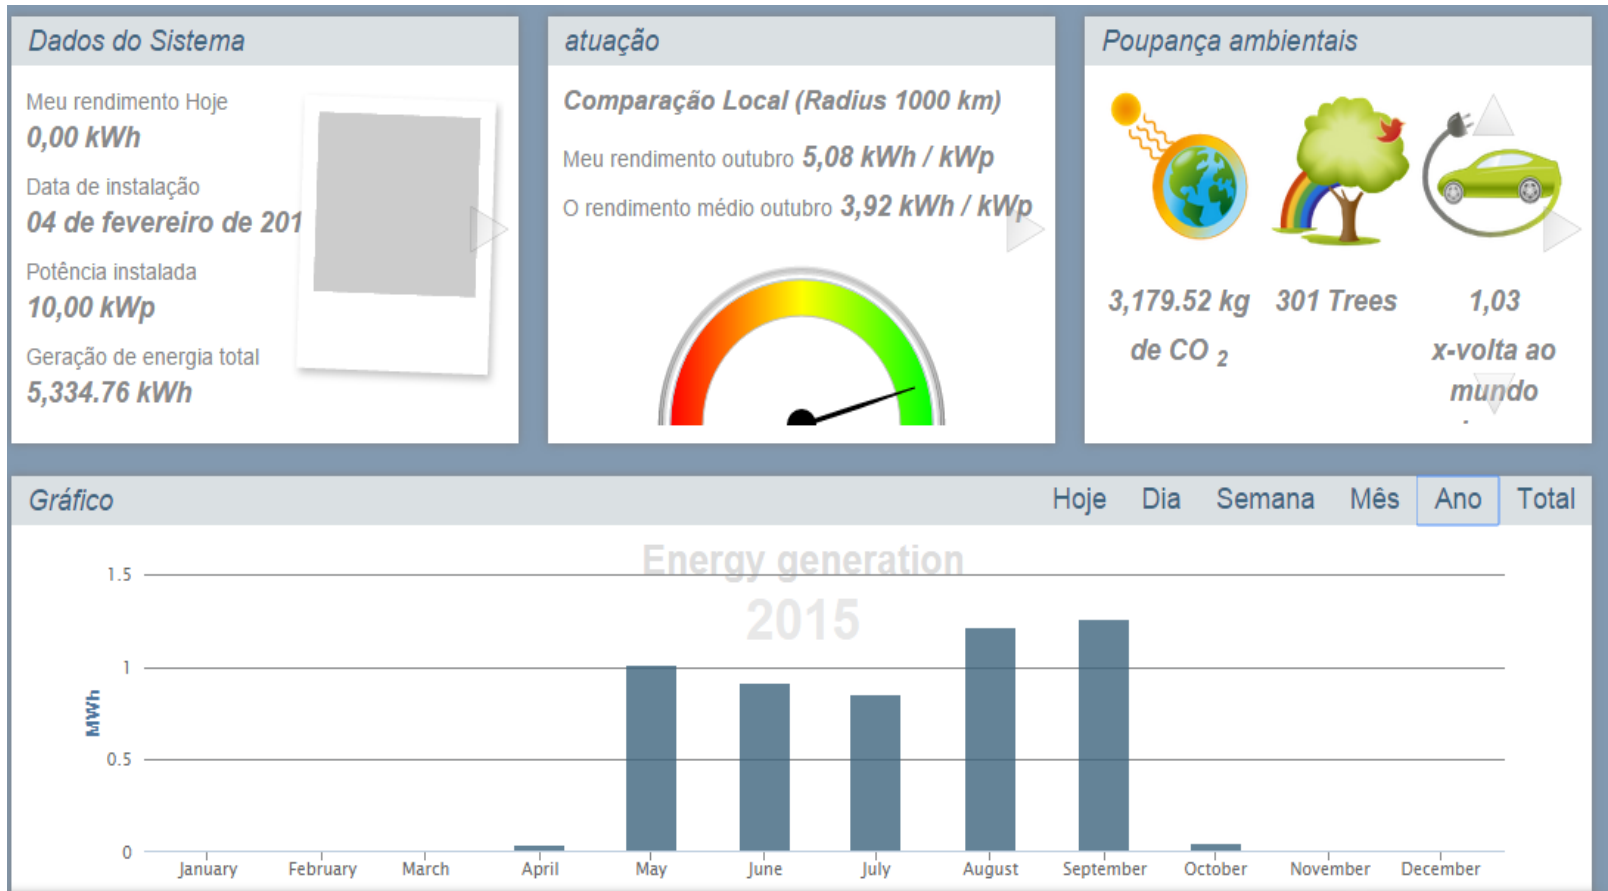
Dados do Sistema

Meu rendimento Hoje
0,00 kWh
Data de instalação
04 de fevereiro de 201
Potência instalada
10,00 kWp
Geração de energia total
5,334.76 kWh

atuação

Comparação Local (Radius 1000 km)
Meu rendimento outubro 5,08 kWh / kWp
O rendimento médio outubro 3,92 kWh / kWp

Poupança ambientais

3,179.52 kg de CO $_2$
301 Trees
1,03 x-volta ao mundo

Gráfico

Hoje Dia Semana Mês Ano Total

Energy generation
2015

MWh

1.5
1
0.5
0

January February March April May June July August September October November December